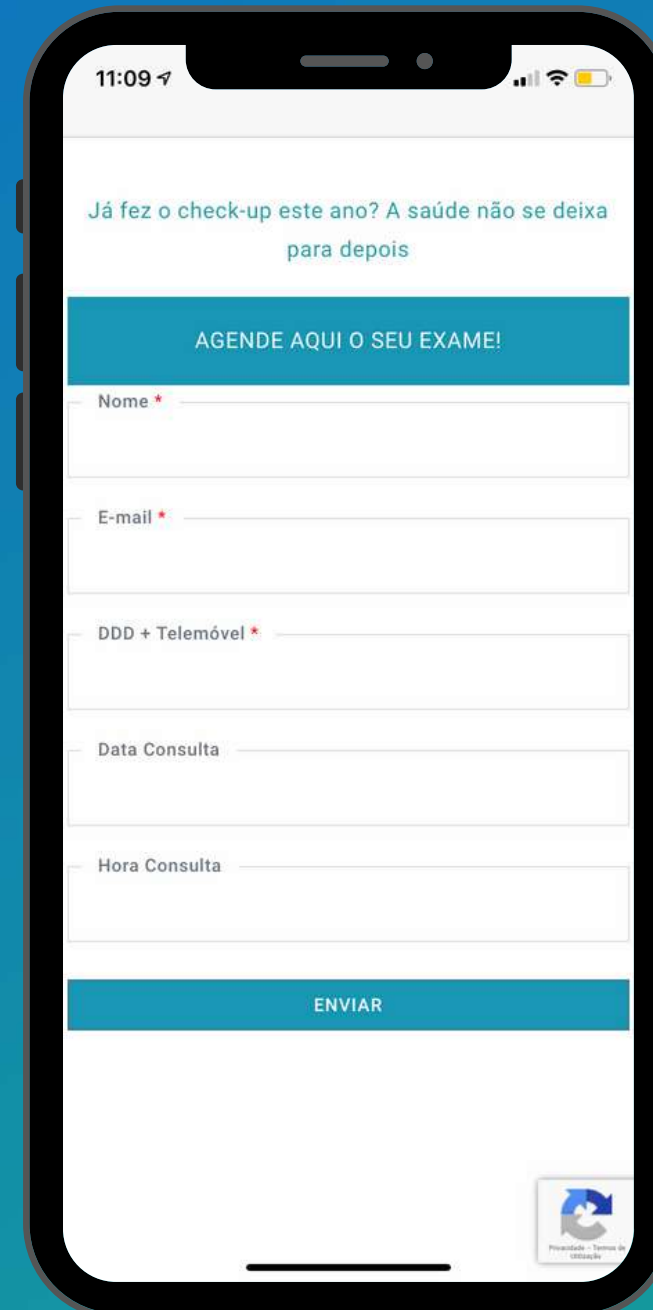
11:09

Já fez o check-up este ano? A saúde não se deixa para depois

AGENDE AQUI O SEU EXAME!

Nome *

E-mail *

DDD + Telemóvel *

Data Consulta

Hora Consulta

ENVIAR

Privacidade - Termos de Utilização